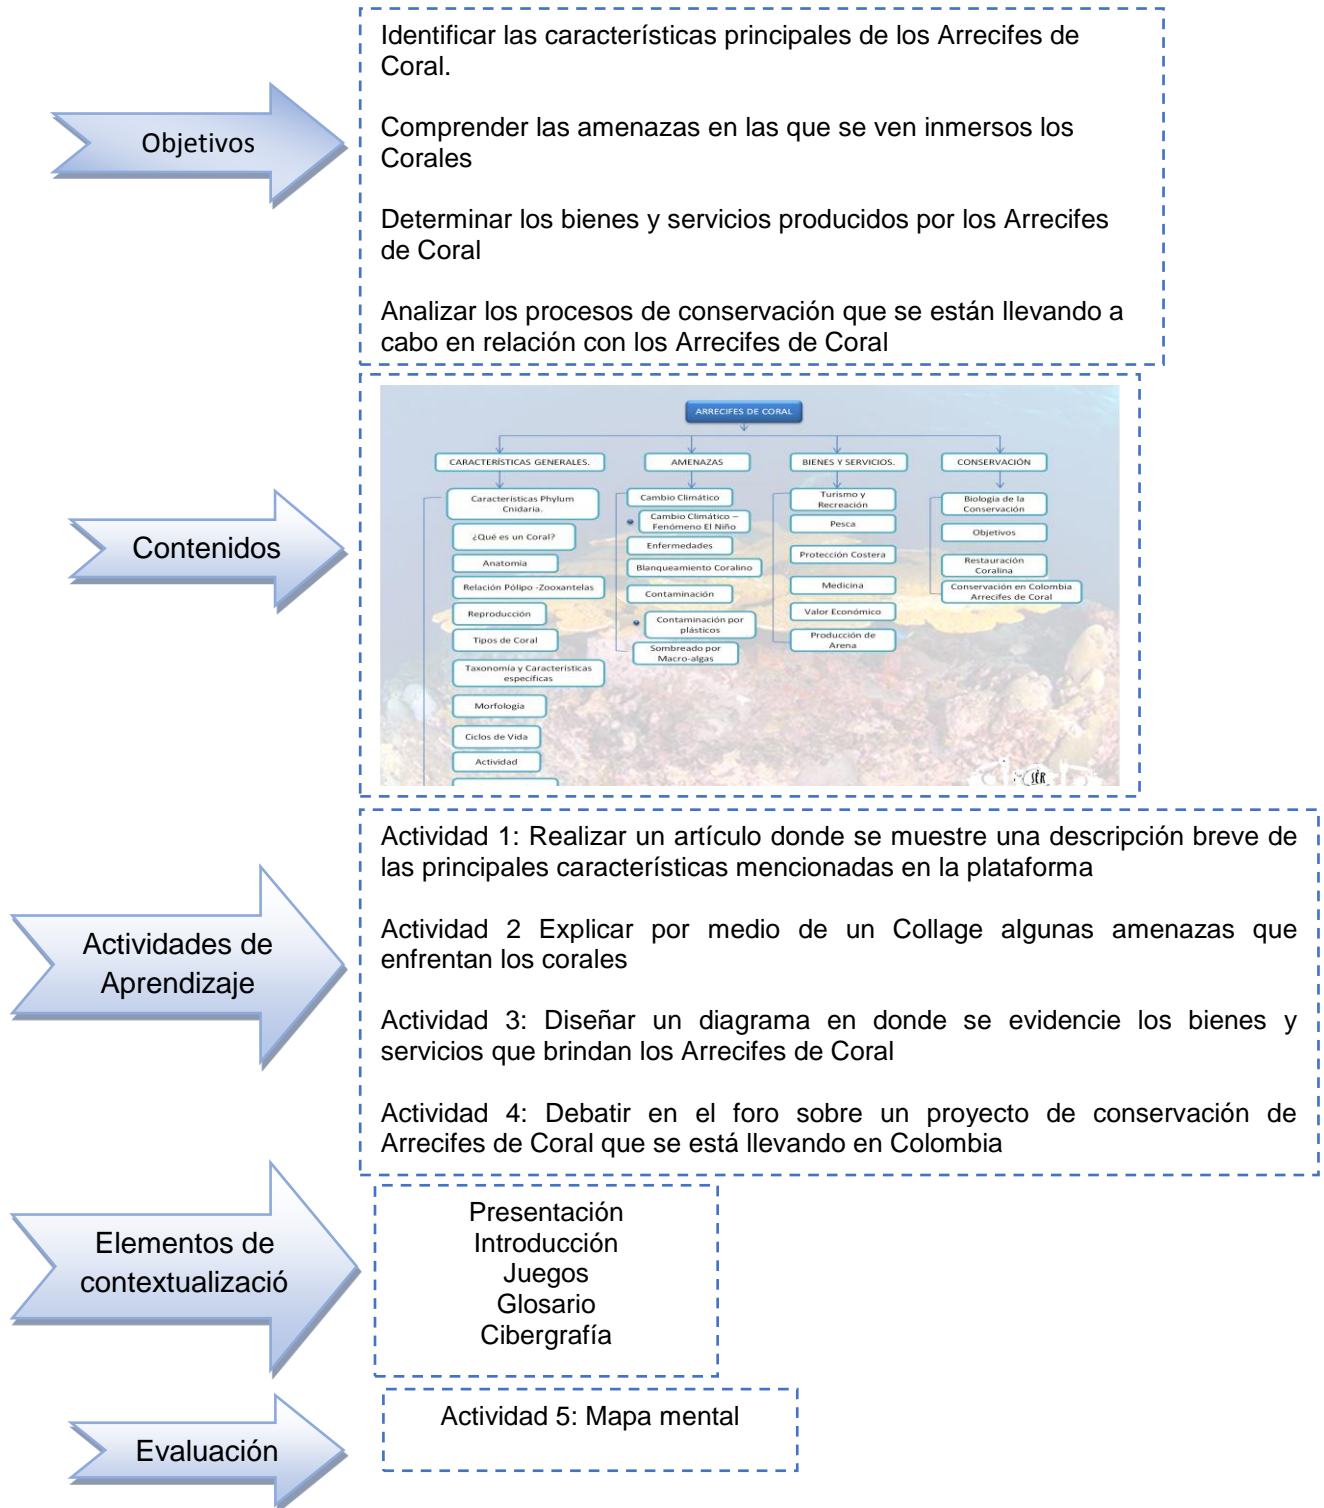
Objetivos

Identificar las características principales de los Arrecifes de Coral.

Comprender las amenazas en las que se ven inmersos los Corales

Determinar los bienes y servicios producidos por los Arrecifes de Coral

Analizar los procesos de conservación que se están llevando a cabo en relación con los Arrecifes de Coral

Contenidos

ARRECIFES DE CORAL

CARACTERÍSTICAS GENERALES.
Características Phylum Cnidaria.
¿Qué es un Coral?
Anatomía
Relación Pólipo -Zooxantelas
Reproducción
Tipos de Coral
Taxonomía y Características especificas
Morfología
Ciclos de Vida
Actividad

AMENAZAS
Cambio Climático
Cambio Climático – Fenómeno El Niño
Enfermedades
Blanqueamiento Coralino
Contaminación
Contaminación por plásticos
Sombreado por Macro-algas

BIENES Y SERVICIOS.
Turismo y Recreación
Pesca
Protección Costera
Medicina
Valor Económico
Producción de Arena

CONSERVACIÓN
Biología de la Conservación
Objetivos
Restauración Coralina
Conservación en Colombia Arrecifes de Coral

SER

Actividades de Aprendizaje

Actividad 1: Realizar un artículo donde se muestre una descripción breve de las principales características mencionadas en la plataforma

Actividad 2 Explicar por medio de un Collage algunas amenazas que enfrentan los corales

Actividad 3: Diseñar un diagrama en donde se evidencie los bienes y servicios que brindan los Arrecifes de Coral

Actividad 4: Debatir en el foro sobre un proyecto de conservación de Arrecifes de Coral que se está llevando en Colombia

Elementos de contextualizació

Presentación
Introducción
Juegos
Glosario
Cibergrafía

Evaluación

Actividad 5: Mapa mental